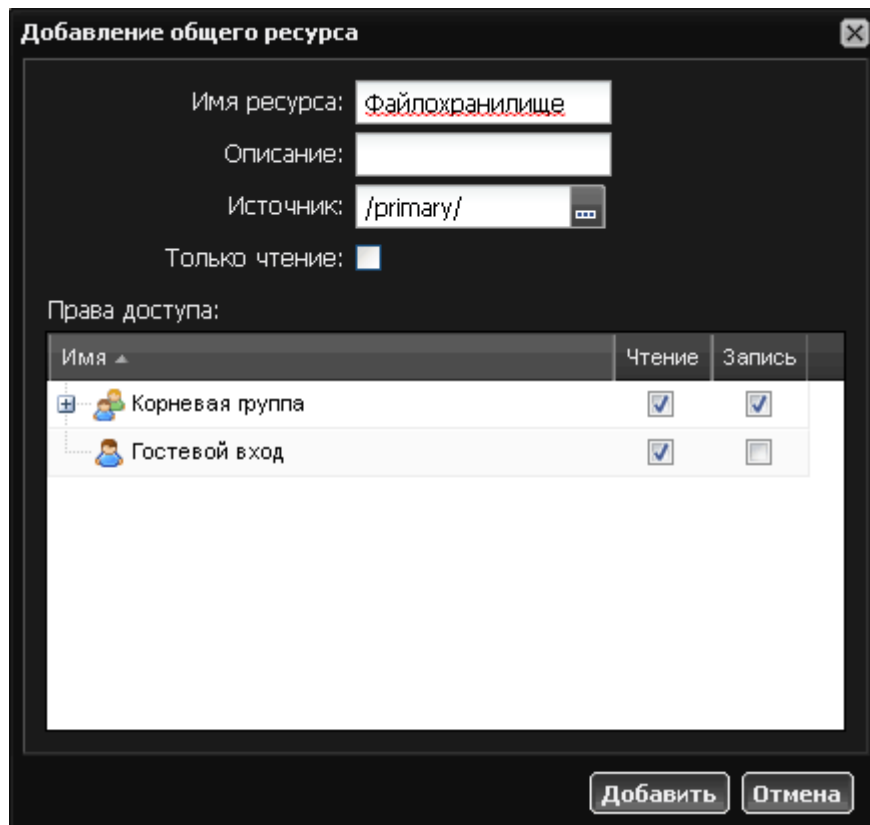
Добавление общего ресурса

Имя ресурса: Файлохранилище

Описание:

Источник: /primary/

Только чтение:

Права доступа:

| Имя | Чтение | Запись |
|---|---|---|
| Корневая группа | ☑ | ☑ |
| Гостевой вход | ☑ | ☐ |

Добавить Отмена